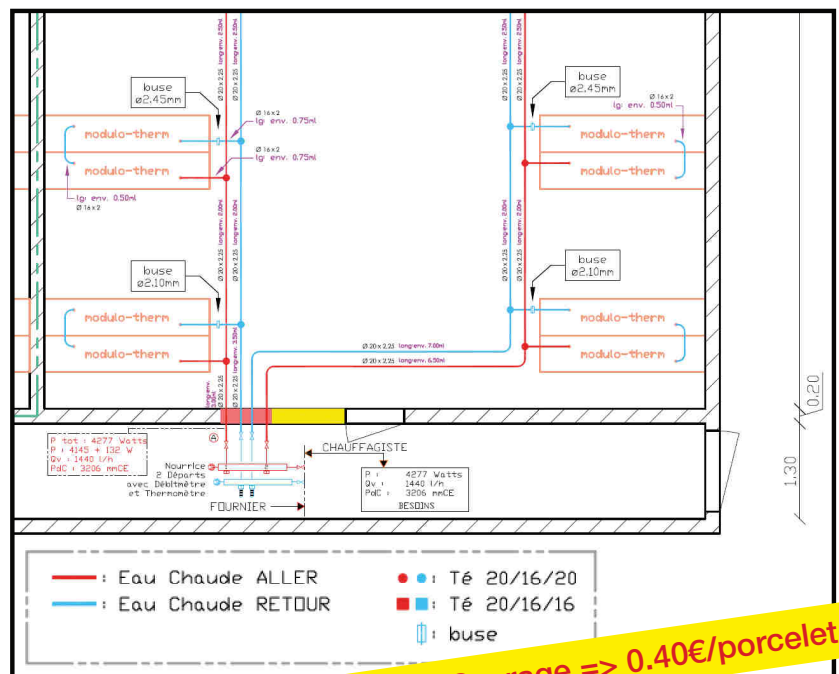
buse
ø2.45mm

Ø 16x2
lg: env. 0.75ml

Ø 16x2
lg: env. 0.75ml

modulo-therm
modulo-therm

lg: env. 0.50ml
Ø 16x2

buse
ø2.10mm

modulo-therm
modulo-therm

Ø 20 x 2.25 long.env. 2.00ml
Ø 20 x 2.25 long.env. 2.00ml
Ø 20 x 2.25 long.env. 3.50ml

buse
ø2.45mm

Ø 16x2
lg: env. 0.50ml

modulo-therm
modulo-therm

buse
ø2.10mm

modulo-therm
modulo-therm

Ø 20 x 2.25 long.env. 7.00ml
Ø 20 x 2.25 long.env. 6.50ml

0.20
1.30

P tot : 4277 Watts
P : 4145 + 132 W
Qv : 1440 l/h
PdC : 3206 mmCE

A

Nourrice
2 Départs
avec Débitmètre
et Thermomètre

CHAUFFAGISTE

P : 4277 Watts
Qv : 1440 l/h
PdC : 3206 mmCE
BESOINS

FOURNIER

Eau Chaude ALLER
Eau Chaude RETOUR
Té 20/16/20
Té 20/16/16
buse

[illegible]rage => 0.40€/porcelet